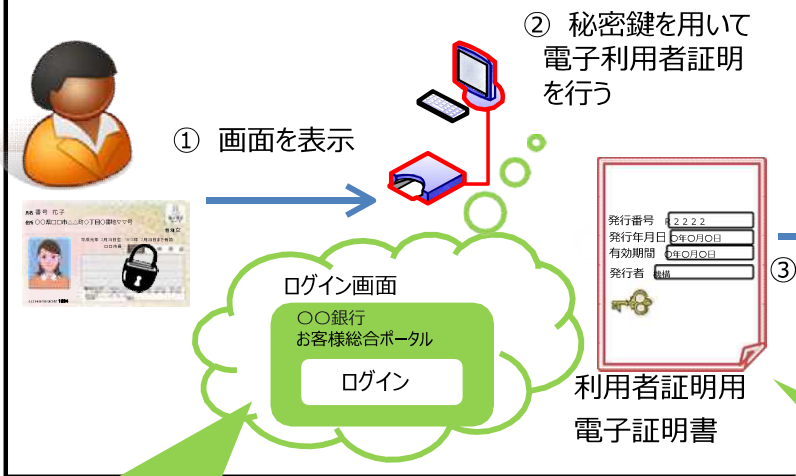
② 秘密鍵を用いて電子利用者証明を行う

① 画面を表示

氏名 番号 花子
住所 ○○県○○市△△町○丁目○番地○号

ログイン画面
○○銀行
お客様総合ポータル
ログイン

発行番号 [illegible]2222
発行年月日 ○年○月○日
有効期間 ○年○月○日
発行者 機構

③

利用者証明用
電子証明書